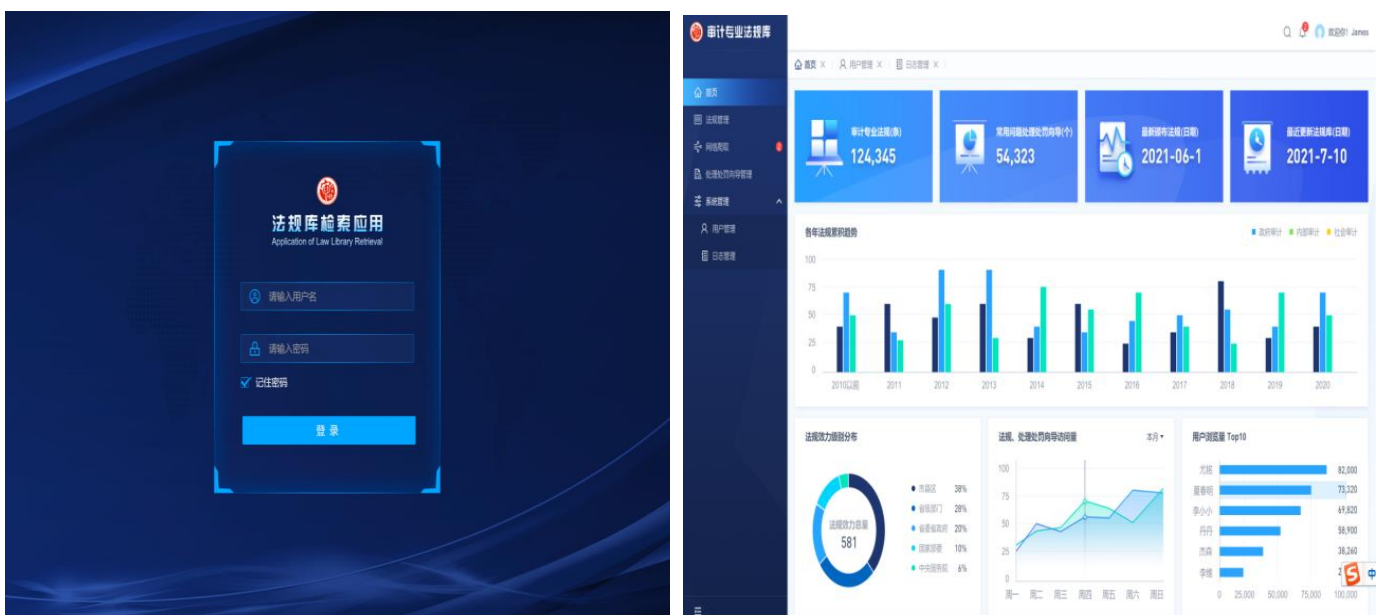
法规库检索应用
Application of Law Library Retrieval

请输入用户名

请输入密码

记住密码

登录

审计专业法规库

欢迎你! James

首页 × 用户管理 × 日志管理 ×

首页
法规管理
网络观察
处理处罚向导管理
系统管理
用户管理
日志管理

审计专业法规(条)
124,345

常用问题处理处罚向导(个)
54,323

最新颁布法规(日期)
2021-06-1

最近更新法规库(日期)
2021-7-10

各年法规累积趋势

政府审计 内部审计 社会审计

100
75
50
25
0

2010以前 2011 2012 2013 2014 2015 2016 2017 2018 2019 2020

法规效力层级分布

法规效力总量
581

市直区 38%
省级部门 28%
省委省政府 20%
国家部委 10%
中央国务院 6%

法规、处理处罚向导访问量

本月

100
75
50
25
0

周一 周二 周三 周四 周五 周六 周日

用户浏览量 Top10

尤娟 82,000
夏春明 73,320
李小小 69,820
丹丹 58,900
杰森 38,260
李维 2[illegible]

0 25,000 50,000 75,000 100,000